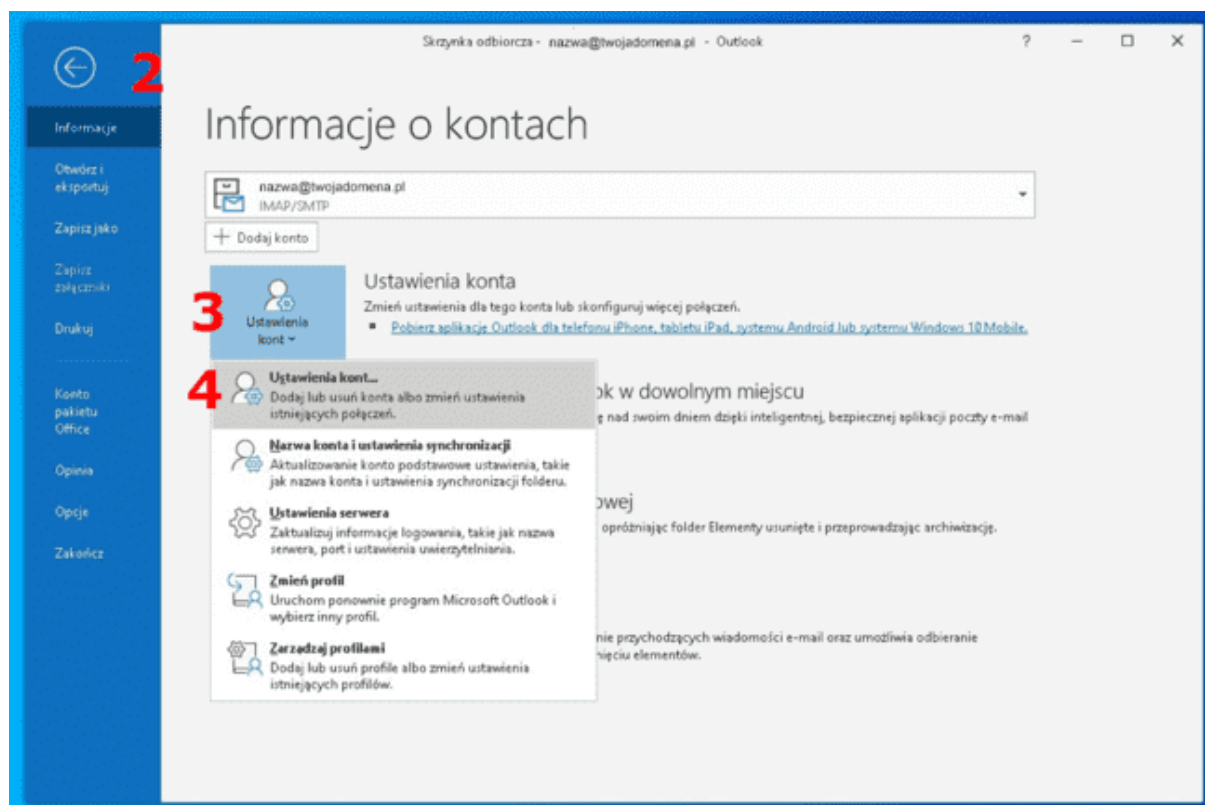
Skrzynka odbiorcza - nazwa@twojadomena.pl - Outlook

? — ☐ ✕

2

Informacje

Otwórz i eksportuj

Zapisz jako

Zapisz załączniki

Drukuj

Konto pakietu Office

Opinia

Opcje

Zakończ

Informacje o kontach

nazwa@twojadomena.pl
IMAP/SMTP

+ Dodaj konto

3

Ustawienia kont ▾

Ustawienia konta

Zmień ustawienia dla tego konta lub skonfiguruj więcej połączeń.

Pobierz aplikację Outlook dla telefonu iPhone, tabletu iPad, systemu Android lub systemu Windows 10 Mobile.

4

Ustawienia kont...
Dodaj lub usuń konta albo zmień ustawienia istniejących połączeń.

Nazwa konta i ustawienia synchronizacji
Aktualizowanie konto podstawowe ustawienia, takie jak nazwa konta i ustawienia synchronizacji folderu.

Ustawienia serwera
Zaktualizuj informacje logowania, takie jak nazwa serwera, port i ustawienia uwierzytelniania.

Zmień profil
Uruchom ponownie program Microsoft Outlook i wybierz inny profil.

Zarządzaj profilami
Dodaj lub usuń profile albo zmień ustawienia istniejących profilów.

ok w dowolnym miejscu

ę nad swoim dniem dzięki inteligentnej, bezpiecznej aplikacji poczty e-mail

owej

opróżniając folder Elementy usunięte i przeprowadzając archiwizację.

nie przychodzących wiadomości e-mail oraz umożliwia odbieranie

nięciu elementów.